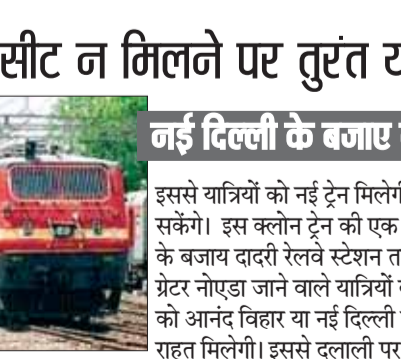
सीट न मिलने पर तुरंत र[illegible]

नई दिल्ली के बजाए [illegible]

इससे यात्रियों को नई ट्रेन मिलेगी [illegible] सकेंगे। इस क्लोन ट्रेन की एक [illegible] के बजाय दादरी रेलवे स्टेशन त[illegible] ग्रेटर नोएडा जाने वाले यात्रियों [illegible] को आनंद विहार या नई दिल्ली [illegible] राहत मिलेगी। इससे दलाली पर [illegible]